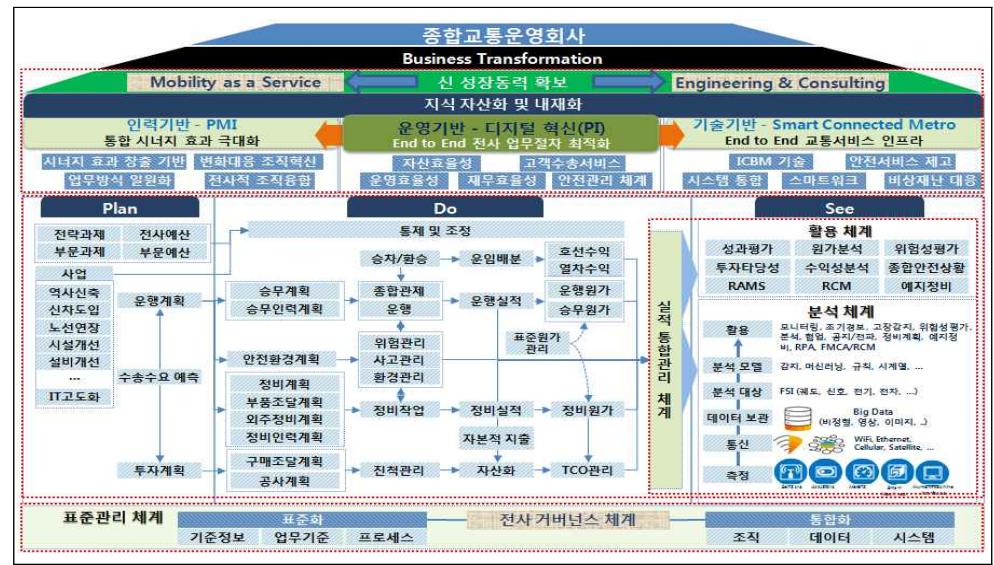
종합교통운영회사

Business Transformation

Mobility as a Service

신 성장동력 확보

Engineering & Consulting

지식 자산화 및 내재화

인력기반 - PMI
통합 시너지 효과 극대화

시너지 효과 창출 기반
변화대응 조직혁신
업무방식 일원화
전사적 조직융합

운영기반 - 디지털 혁신(PI)
End to End 전사 업무절차 최적화

자산효율성
고객수송서비스
운영효율성
재무효율성
안전관리 체계

기술기반 - Smart Connected Metro
End to End 교통서비스 인프라

ICBM 기술
안전서비스 제고
시스템 통합
스마트워크
비상재난 대응

Plan

전략과제
전사예산
부문과제
부문예산

사업
역사신축
신차도입
노선연장
시설개선
설비개선
...
IT고도화

운행계획
수송수요 예측
투자계획

Do

통제 및 조정

승무계획
승무인력계획
안전환경계획
정비계획
부품조달계획
외주정비계획
정비인력계획
구매조달계획
공사계획

승차/환승
종합관제
운행
위험관리
사고관리
환경관리
정비작업
진척관리

운임배분
운행실적
표준원가 관리
정비실적
자본적 지출
자산화

호선수익
열차수익
운행원가
승무원가
정비원가
TCO관리

실적 통합관리 체계

See

활용 체계

성과평가
원가분석
위험성평가
투자타당성
수익성분석
종합안전상황
RAMS
RCM
예지정비

분석 체계

활용
모니터링, 조기경보, 고장감지, 위험성평가, 분석, 협업, 공지/전파, 정비계획, 예지정비, RPA, FMCA/RCM

분석 모델
감지, 머신러닝, 규칙, 시계열, ...

분석 대상
FSI (궤도, 신호, 전기, 전차, ...)

데이터 보관
Big Data
(비)정형, 영상, 이미지, ...)

통신
WiFi, Ethernet, Cellular, Satellite, ...

측정

표준관리 체계

표준화
기준정보
업무기준
프로세스

전사 거버넌스 체계

통합화
조직
데이터
시스템